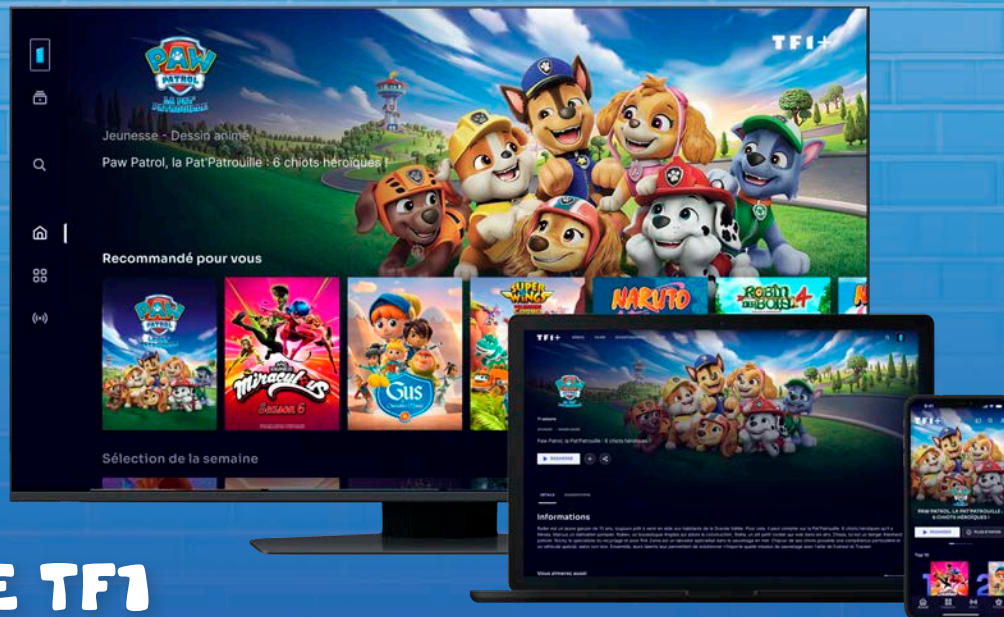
TF1+

PAW PATROL LA PAT' PATROUILLE

Jeunesse - Dessin animé

Paw Patrol, la Pat'Patrouille : 6 chiots héroïques !

Recommandé pour vous

PAW PATROL

Miraculous Saison 6

Gus

SUPER WINGS

NARUTO

ROBIN DES BOIS 4

Sélection de la semaine

TF1+

Paw Patrol, la Pat'Patrouille : 6 chiots héroïques

Informations

Vous aimerez aussi

TF1+

PAW PATROL, LA PAT'PATROUILLE : 6 CHIOTS HÉROÏQUES !

E TF1